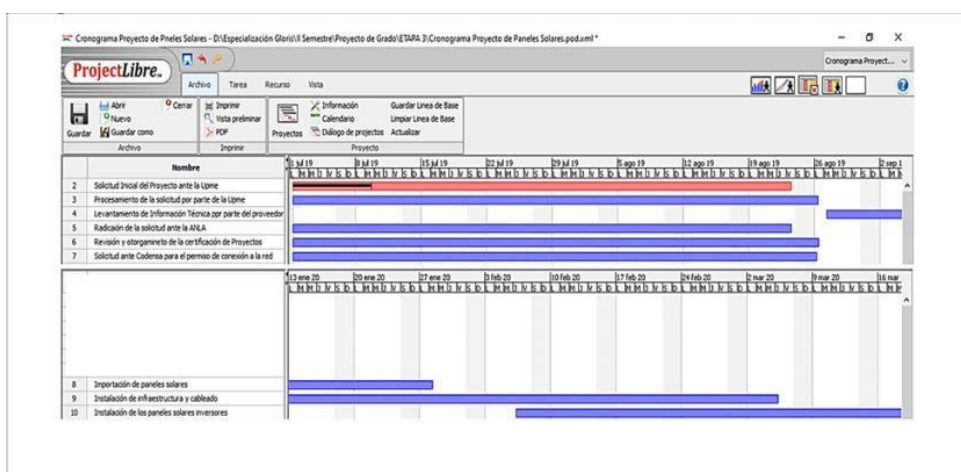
Cronograma Proyecto de Pneles Solares - D:\Especialización Gloris\II Semestre\Proyecto de Grado\ETAPA 3\Cronograma Proyecto de Paneles Solares.pod.xml *

Cronograma Proyect...

ProjectLibre.

Archivo Tarea Recurso Vista

Guardar Abrir Nuevo Guardar como Cerrar
Archivo

Imprimir Vista preliminar PDF
Imprimir

Proyectos Información Calendario Diálogo de projectos Guardar Linea de Base Limpiar Linea de Base Actualizar
Proyecto

| | Nombre |
|---|---|
| 2 | Solicitud Inicial del Proyecto ante la Upme |
| 3 | Procesamiento de la solicitud por parte de la Upme |
| 4 | Levantamiento de Información Técnica ppr parte del proveedor |
| 5 | Radicación de la solicitud ante la ANLA |
| 6 | Revisión y otorgamineto de la certificación de Proyectos |
| 7 | Solicitud ante Codensa para el permiso de conexión a la red |

1 jul 19 8 jul 19 15 jul 19 22 jul 19 29 jul 19 5 ago 19 12 ago 19 19 ago 19 26 ago 19 2 sep 1

13 ene 20 20 ene 20 27 ene 20 3 feb 20 10 feb 20 17 feb 20 24 feb 20 2 mar 20 9 mar 20 16 mar

| 8 | Importación de paneles solares |
|---|---|
| 9 | Instalación de infraestructura y cableado |
| 10 | Instalación de los paneles solares inversores |